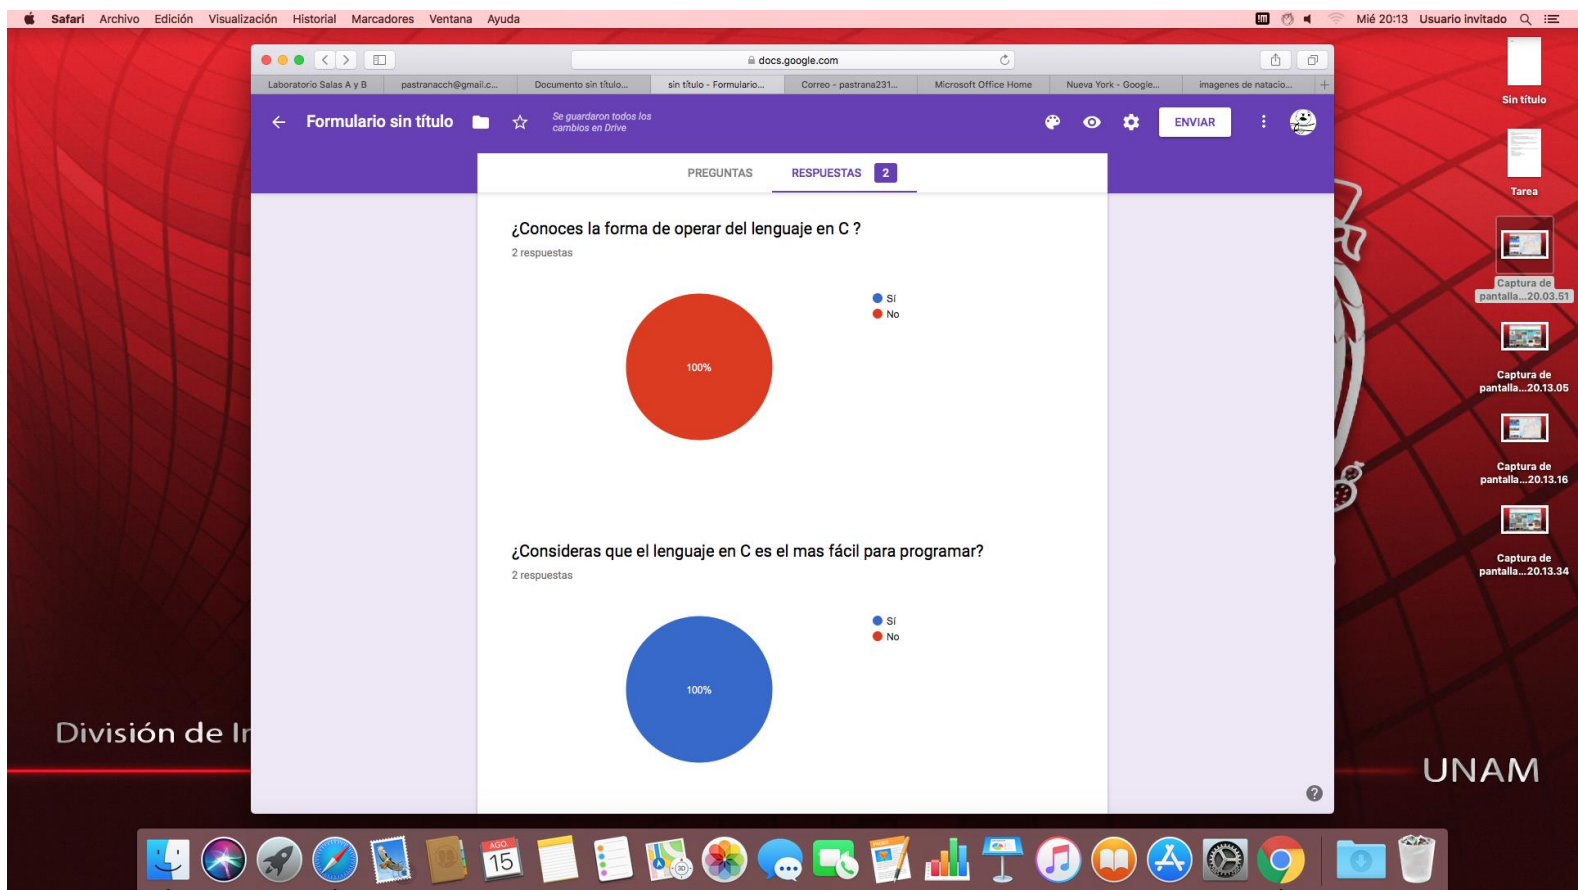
Safari Archivo Edición Visualización Historial Marcadores Ventana Ayuda
Mié 20:13 Usuario invitado

docs.google.com

Laboratorio Salas A y B | pastranacch@gmail.c... | Documento sin título... | sin título - Formulario... | Correo - pastrana231... | Microsoft Office Home | Nueva York - Google... | imagenes de natacio...

Formulario sin título

Se guardaron todos los cambios en Drive

ENVIAR

PREGUNTAS RESPUESTAS 2

¿Conoces la forma de operar del lenguaje en C ?

2 respuestas

Sí
No

100%

¿Consideras que el lenguaje en C es el mas fácil para programar?

2 respuestas

Sí
No

100%

Sin título

Tarea

Captura de pantalla...20.03.51

Captura de pantalla...20.13.05

Captura de pantalla...20.13.16

Captura de pantalla...20.13.34

División de In

UNAM

AGO
15